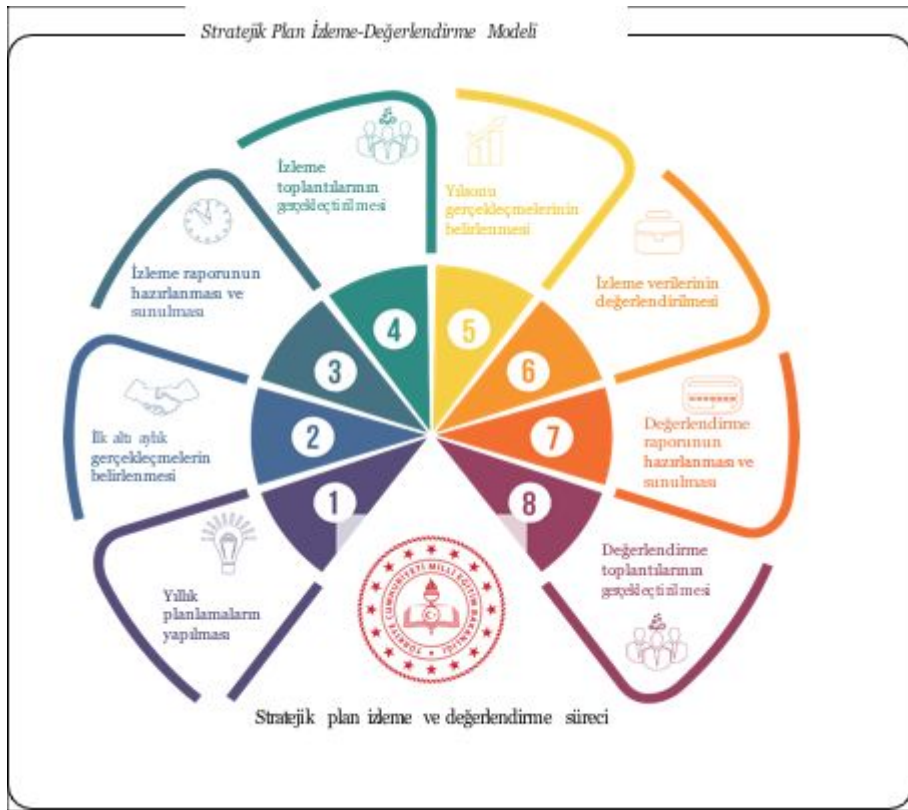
Stratejik Plan İzleme-Değerlendirme Modeli

1
Yıllık planlamaların yapılması

2
İlk altı aylık gerçekleşmelerin belirlenmesi

3
İzleme raporunun hazırlanması ve sunulması

4
İzleme toplantılarının gerçekleştirilmesi

5
Yılsonu gerçekleşmelerinin belirlenmesi

6
İzleme verilerinin değerlendirilmesi

7
Değerlendirme raporunun hazırlanması ve sunulması

8
Değerlendirme toplantılarının gerçekleştirilmesi

TÜRKİYE CUMHURİYETİ MİLLÎ EĞİTİM BAKANLIĞI

Stratejik plan izleme ve değerlendirme süreci